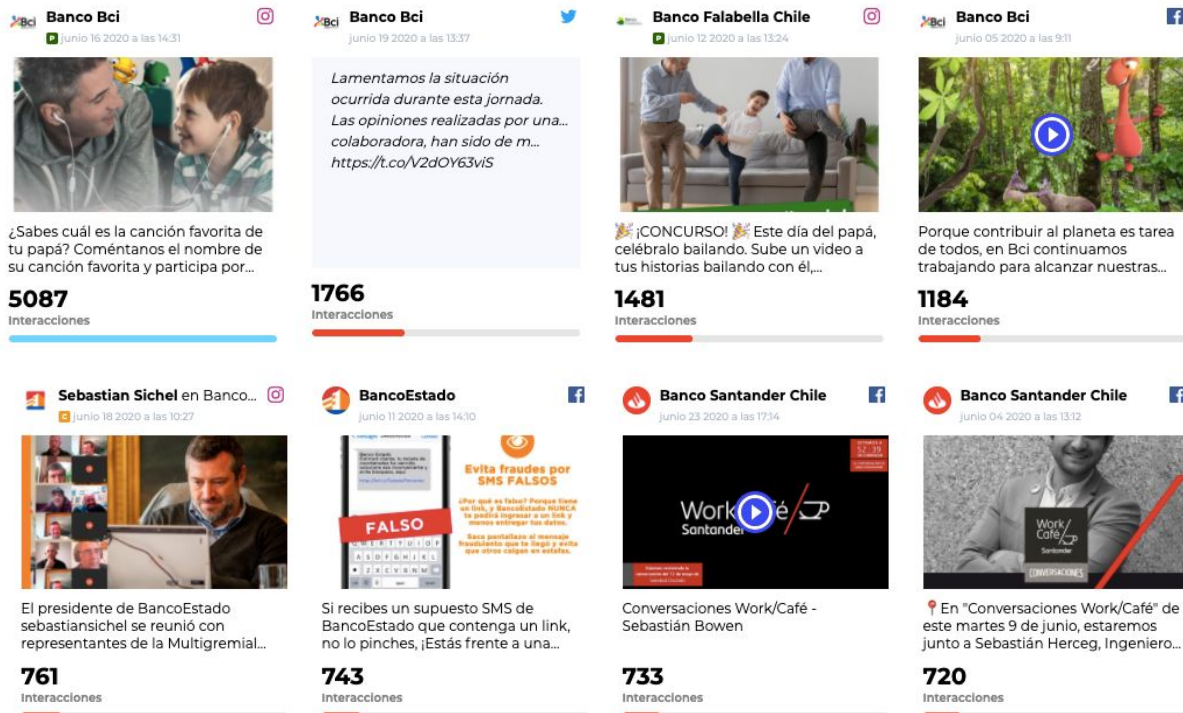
Banco Bci
junio 16 2020 a las 14:31

¿Sabes cuál es la canción favorita de tu papá? Coméntanos el nombre de su canción favorita y participa por...

5087
Interacciones

Banco Bci
junio 19 2020 a las 13:37

Lamentamos la situación ocurrida durante esta jornada. Las opiniones realizadas por una... colaboradora, han sido de m... https://t.co/V2dOY63viS

1766
Interacciones

Banco Falabella Chile
junio 12 2020 a las 13:24

🎉 ¡CONCURSO! 🎉 Este día del papá, celébralo bailando. Sube un video a tus historias bailando con él,...

1481
Interacciones

Banco Bci
junio 05 2020 a las 9:11

Porque contribuir al planeta es tarea de todos, en Bci continuamos trabajando para alcanzar nuestras...

1184
Interacciones

Sebastian Sichel en Banco...
junio 18 2020 a las 10:27

El presidente de BancoEstado sebastiansichel se reunió con representantes de la Multigremial...

761
Interacciones

BancoEstado
junio 11 2020 a las 14:10

Evita fraudes por SMS FALSOS
¿Por qué es falso? Porque tiene un link, y BancoEstado NUNCA te pedirá ingresar a un link y menos entregar tus datos.
Saca pantallazo al mensaje fraudulento que te llegó y evita que otros caigan en estafas.
FALSO

Si recibes un supuesto SMS de BancoEstado que contenga un link, no lo pinches, ¡Estás frente a una...

743
Interacciones

Banco Santander Chile
junio 23 2020 a las 17:14

Work/Café
Santander

Conversaciones Work/Café - Sebastián Bowen

733
Interacciones

Banco Santander Chile
junio 04 2020 a las 13:12

Work/Café
Santander
CONVERSACIONES

📍En "Conversaciones Work/Café" de este martes 9 de junio, estaremos junto a Sebastián Herceg, Ingeniero...

720
Interacciones